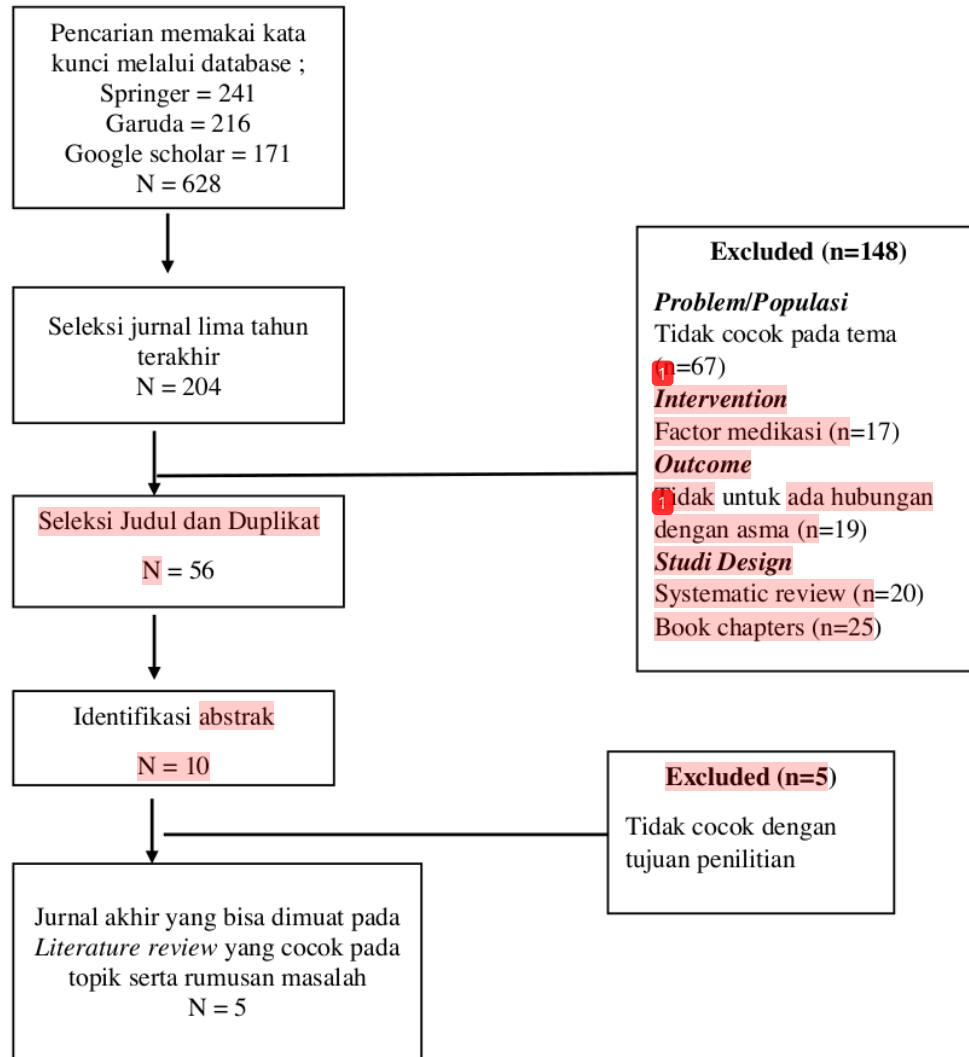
Pencarian memakai kata kunci melalui database ;
Springer = 241
Garuda = 216
Google scholar = 171
N = 628

Seleksi jurnal lima tahun terakhir
N = 204

Excluded (n=148)

Problem/Populasi
Tidak cocok pada tema (n=67)
Intervention
Factor medikasi (n=17)
Outcome
Tidak untuk ada hubungan dengan asma (n=19)
Studi Design
Systematic review (n=20)
Book chapters (n=25)

Seleksi Judul dan Duplikat

N = 56

Identifikasi abstrak

N = 10

Excluded (n=5)

Tidak cocok dengan tujuan penilitian

Jurnal akhir yang bisa dimuat pada Literature review yang cocok pada topik serta rumusan masalah
N = 5